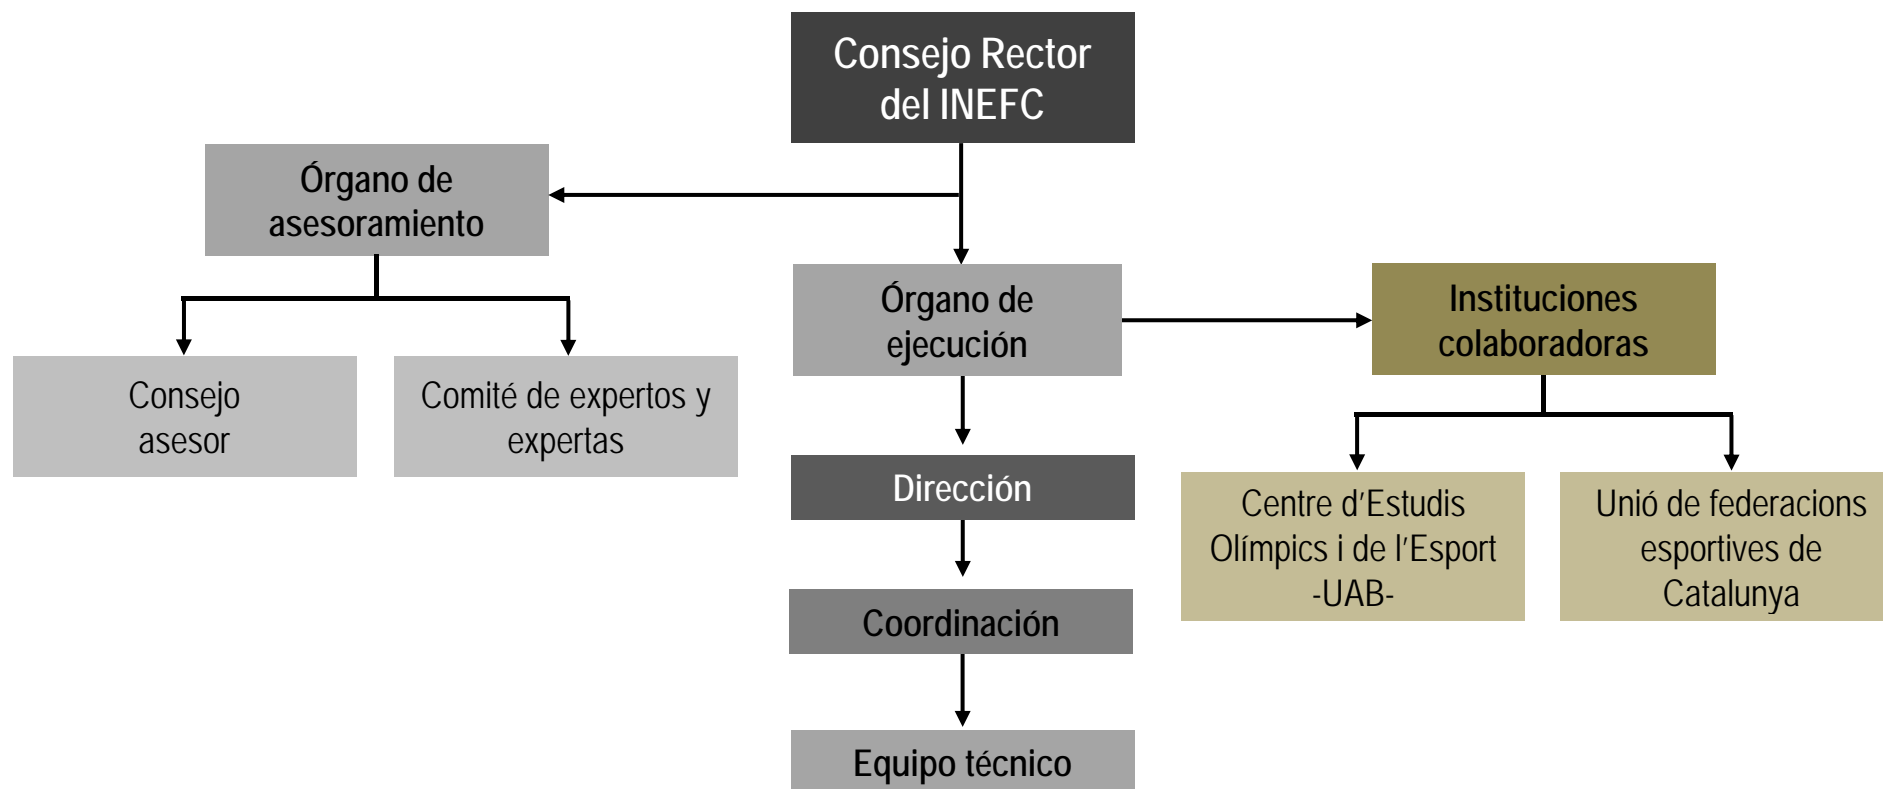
Consejo Rector del INEFC

Órgano de asesoramiento

Consejo asesor

Comité de expertos y expertas

Órgano de ejecución

Dirección

Coordinación

Equipo técnico

Instituciones colaboradoras

Centre d'Estudis Olímpics i de l'Esport -UAB-

Unió de federacions esportives de Catalunya